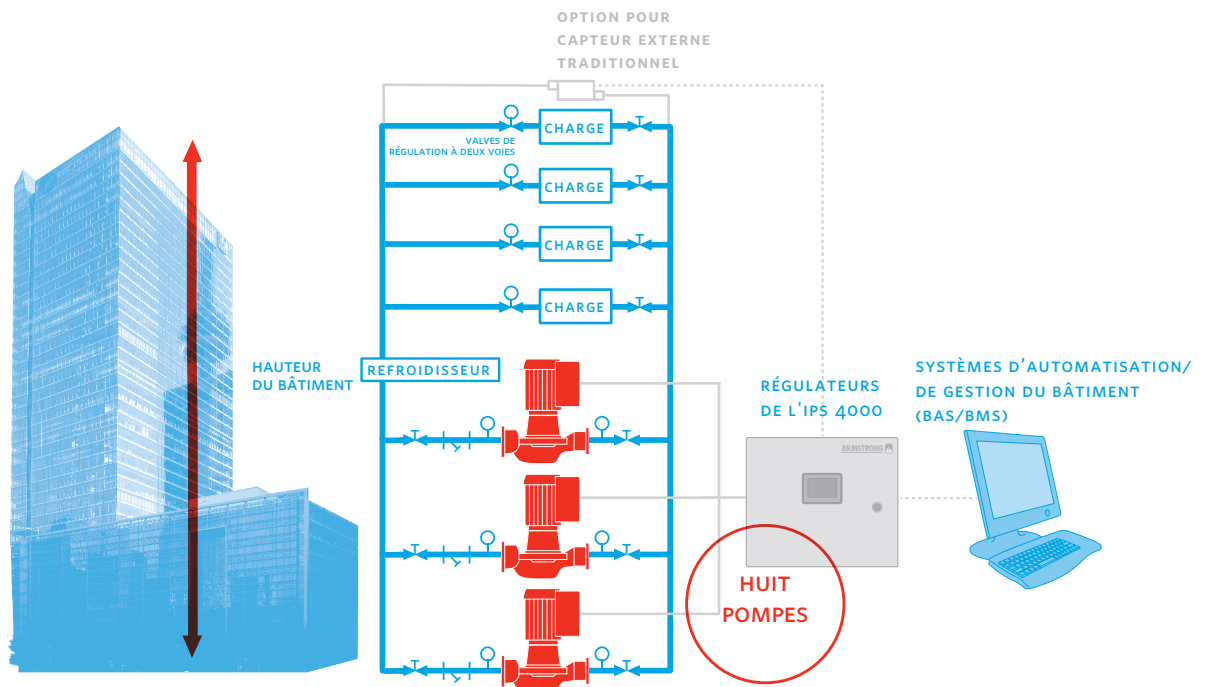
OPTION POUR
CAPTEUR EXTERNE
TRADITIONNEL

CHARGE

VALVES DE
RÉGULATION À DEUX VOIES

CHARGE

CHARGE

CHARGE

HAUTEUR
DU BÂTIMENT

REFROIDISSEUR

RÉGULATEURS
DE L'IPS 4000

SYSTÈMES D'AUTOMATISATION/
DE GESTION DU BÂTIMENT
(BAS/BMS)

ARMSTRONG

HUIT
POMPES